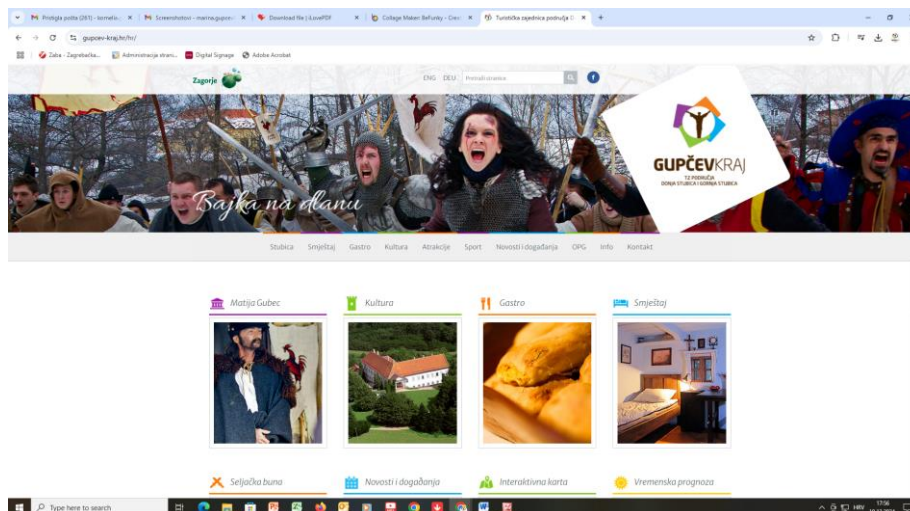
Primljena pošta (261) - iocmeli... ×
Screenshotovi - marina.gupcev... ×
Download file | iLovePDF ×
Collage Maker: BeFunky - Crea... ×
Turistička zajednica područja G... ×
+

gupcev-kraj.hr/hr/

Zaba - Zagrebačka...
Administracija strani...
Digital Signage
Adobe Acrobat

Zagorje

ENG DEU Pretraži stranicu

Bajka na dlanu

GUPČEVKRAJ
TZ PODRUČJA
DONJA STUBICA I GORNJA STUBICA

Stubica Smještaj Gastro Kultura Atrakcije Sport Novosti i događanja OPG Info Kontakt

Matija Gubec
Kultura
Gastro
Smještaj

Seljačka buna
Novosti i događanja
Interaktivna karta
Vremenska prognoza

Type here to search
HRV 17:56